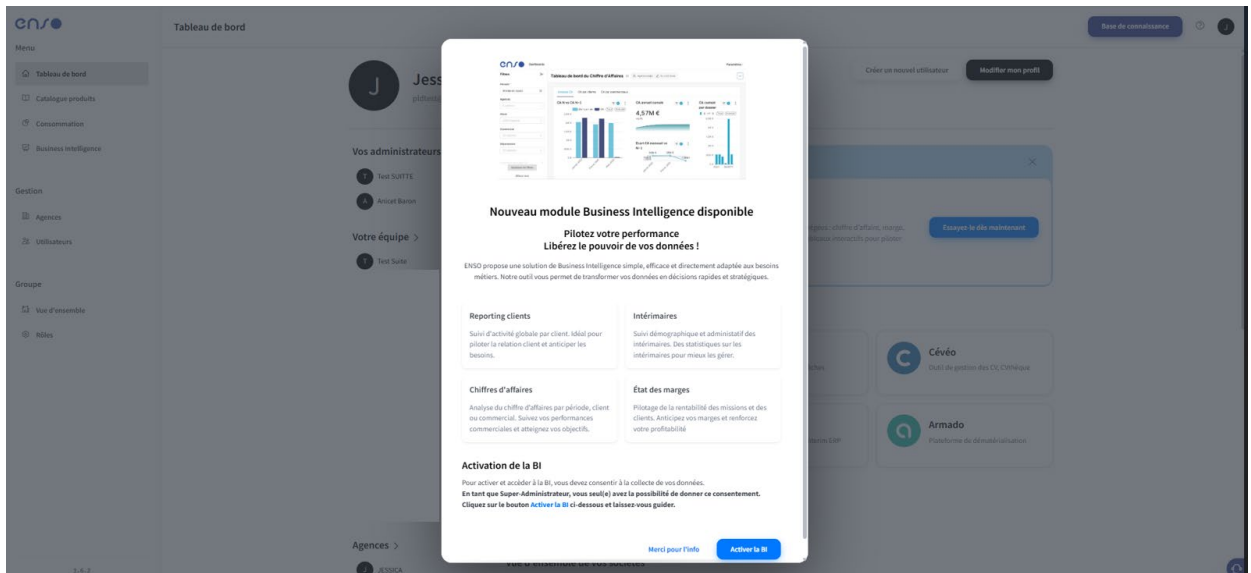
enso

Menu

Tableau de bord

Catalogue produits

Consommation

Business Intelligence

Gestion

Agences

Utilisateurs

Groupe

Vue d'ensemble

Rôles

Tableau de bord

Base de connaissance

J

Jess

Créer un nouvel utilisateur

Modifier mon profil

Vos administrateurs

Test SUITTE

Annat Baron

Votre équipe >

Test Suite

Essayez-le dès maintenant

Cévéo

Outil de gestion des CE/CSE

Armado

Plateforme de dématérialisation

Agences >

JESSICA

enso

Tableau de bord du Chiffre d'affaires

4,57M €

Nouveau module Business Intelligence disponible

Pilotez votre performance
Libérez le pouvoir de vos données !

ENSO propose une solution de Business Intelligence simple, efficace et directement adaptée aux besoins métiers. Notre outil vous permet de transformer vos données en décisions rapides et stratégiques.

| Reporting clients | Intérimaires |
|---|---|
| Suivi d'activité globale par client. Idéal pour piloter la relation client et anticiper les besoins. | Suivi démographique et administatif des intérimaires. Des statistiques sur les intérimaires pour mieux les gérer. |
| **Chiffres d'affaires** | **État des marges** |
| Analyse du chiffre d'affaires par période, client ou commercial. Suivez vos performances commerciales et atteignez vos objectifs. | Pilotage de la rentabilité des missions et des clients. Anticipez vos marges et renforcez votre profitabilité |

Activation de la BI

Pour activer et accéder à la BI, vous devez consentir à la collecte de vos données.
En tant que Super-Administrateur, vous seul(e) avez la possibilité de donner ce consentement.
Cliquez sur le bouton Activer la BI ci-dessous et laissez-vous guider.

Merci pour l'info

Activer la BI